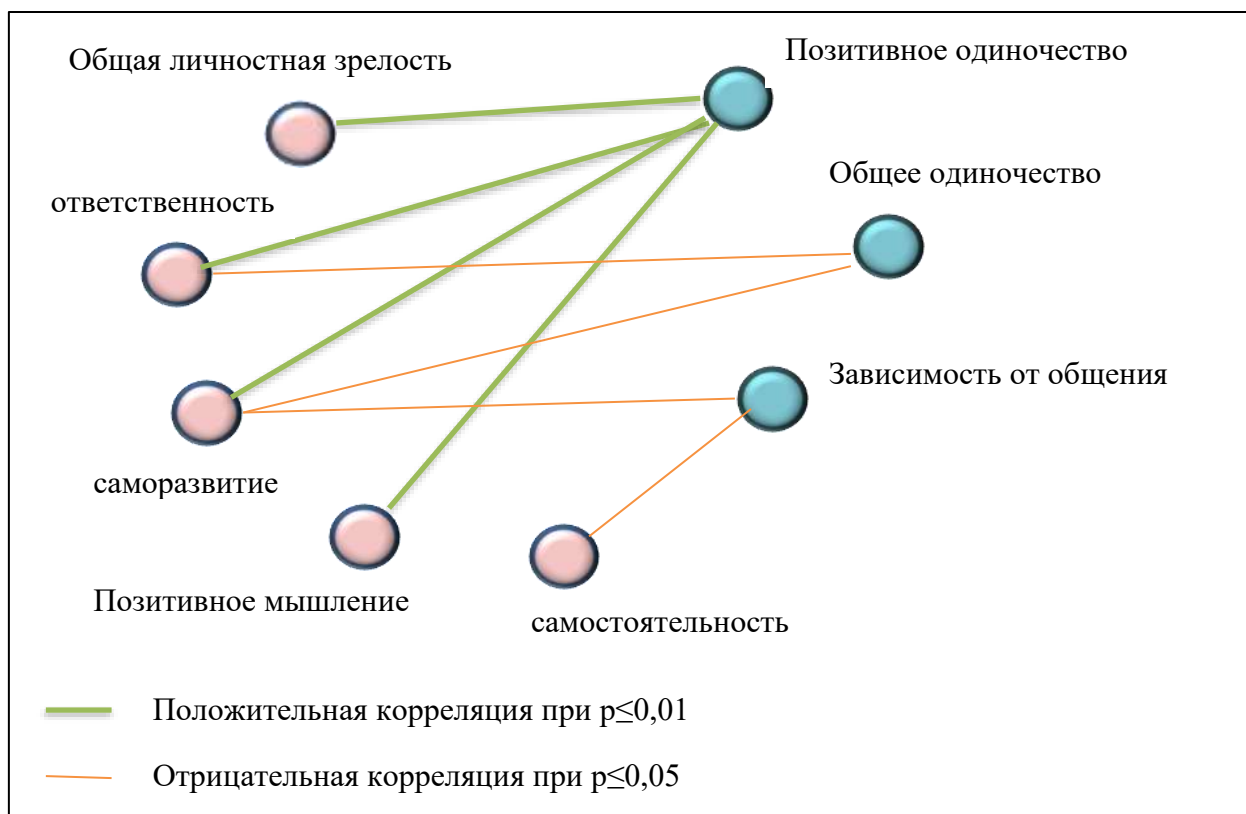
Общая личностная зрелость

Позитивное одиночество

ответственность

Общее одиночество

Зависимость от общения

саморазвитие

Позитивное мышление

самостоятельность

Положительная корреляция при p≤0,01

Отрицательная корреляция при p≤0,05